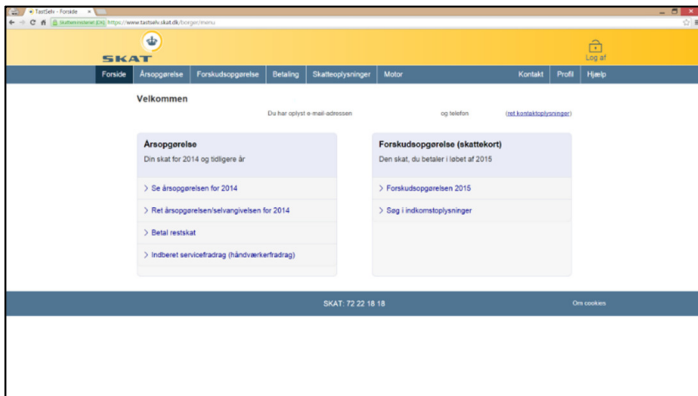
TastSelv - Forside

https://www.tastselv.skat.dk/borger/menu

SKAT

Log af

Forside Årsopgørelse Forskudsopgørelse Betaling Skatteoplysninger Motor Kontakt Profil Hjælp

Velkommen

Du har oplyst e-mail-adressen og telefon (ret kontaktoplysninger)

Årsopgørelse

Din skat for 2014 og tidligere år

> Se årsopgørelsen for 2014

> Ret årsopgørelsen/selvangivelsen for 2014

> Betal restskat

> Indberet servicefradrag (håndværkerfradrag)

Forskudsopgørelse (skattekort)

Den skat, du betaler i løbet af 2015

> Forskudsopgørelsen 2015

> Søg i indkomstoplysninger

SKAT: 72 22 18 18

Om cookies